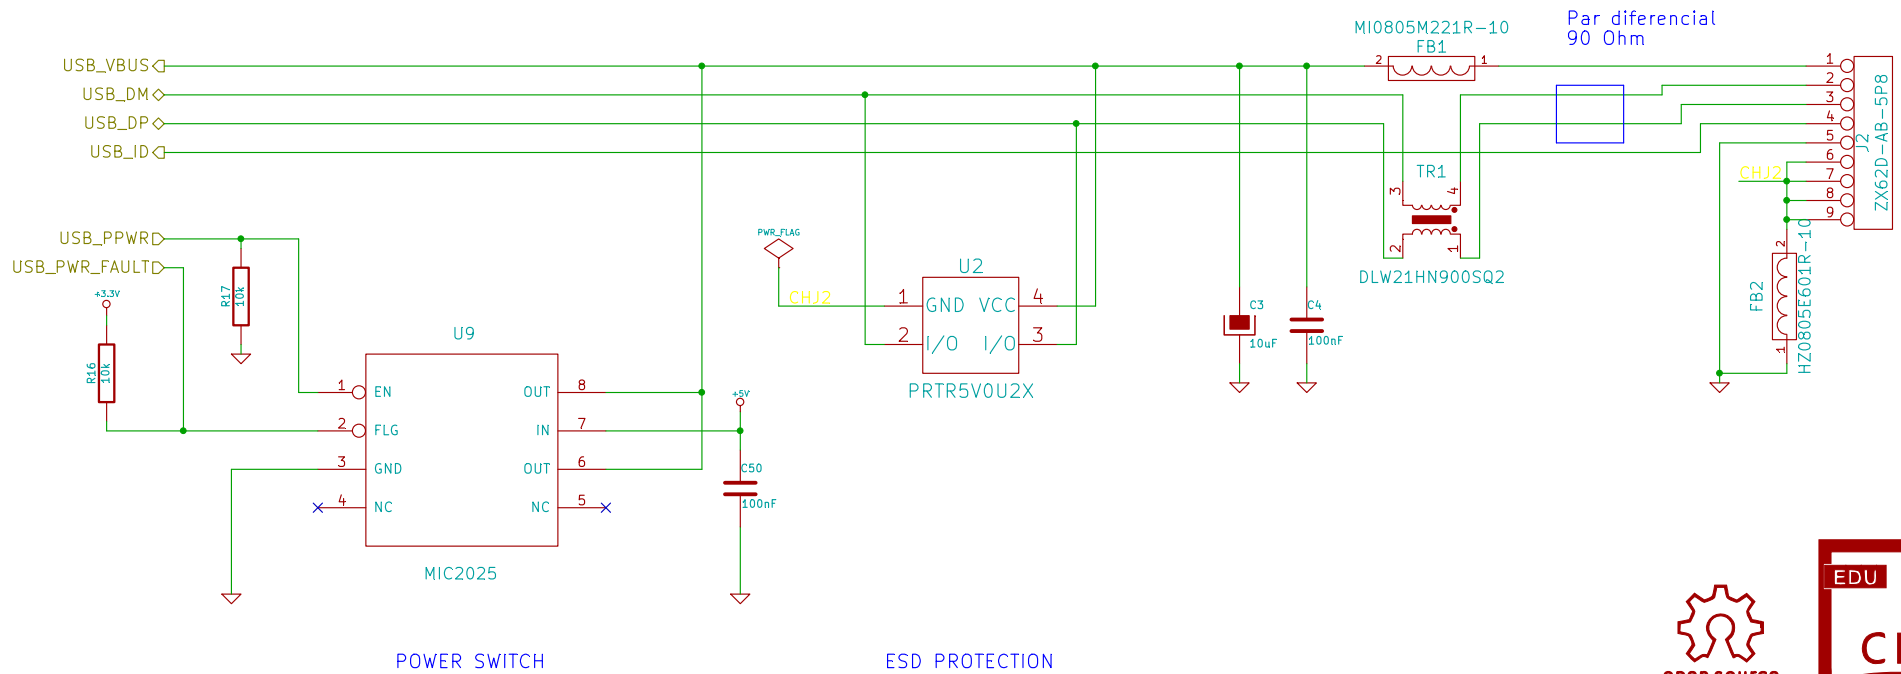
MI0805M221R-10
FB1
Par diferencial
90 Ohm

USB_VBUS
USB_DM
USB_DP
USB_ID
2
1
1
2
3
4
5
6
7
8
9
J2
ZX62D-AB-5P8
CHJ2
TR1
3
4
2
1
DLW21HN900SQ2
USB_PPWR
USB_PWR_FAULT
+3.3V
R17
10k
R16
10k
PWR_FLAG
CHJ2
U2
1 GND VCC 4
2 I/O I/O 3
PRTR5V0U2X
C3
10uF
C4
100nF
FB2
HZ0805E601R-10
2
1
U9
1 EN OUT 8
2 FLG IN 7
3 GND OUT 6
4 NC NC 5
MIC2025
+5V
C50
100nF
POWER SWITCH
ESD PROTECTION
EDU
C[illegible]